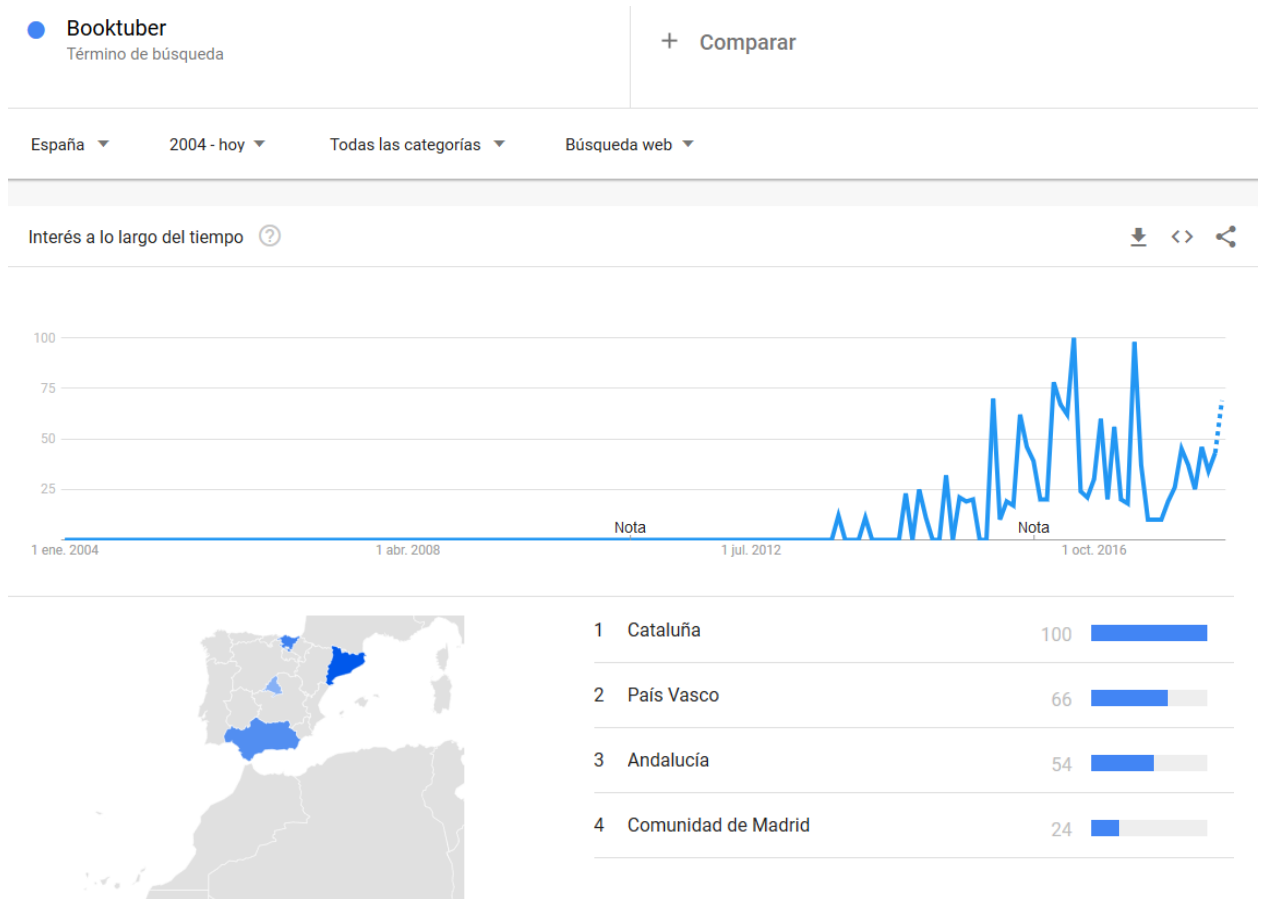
Booktuber
Término de búsqueda

+ Comparar

España ▼ 2004 - hoy ▼ Todas las categorías ▼ Búsqueda web ▼

Interés a lo largo del tiempo ?

100
75
50
25

Nota
Nota

1 ene. 2004
1 abr. 2008
1 jul. 2012
1 oct. 2016

| | | |
|---|---|---|
| 1 | Cataluña | 100 |
| 2 | País Vasco | 66 |
| 3 | Andalucía | 54 |
| 4 | Comunidad de Madrid | 24 |